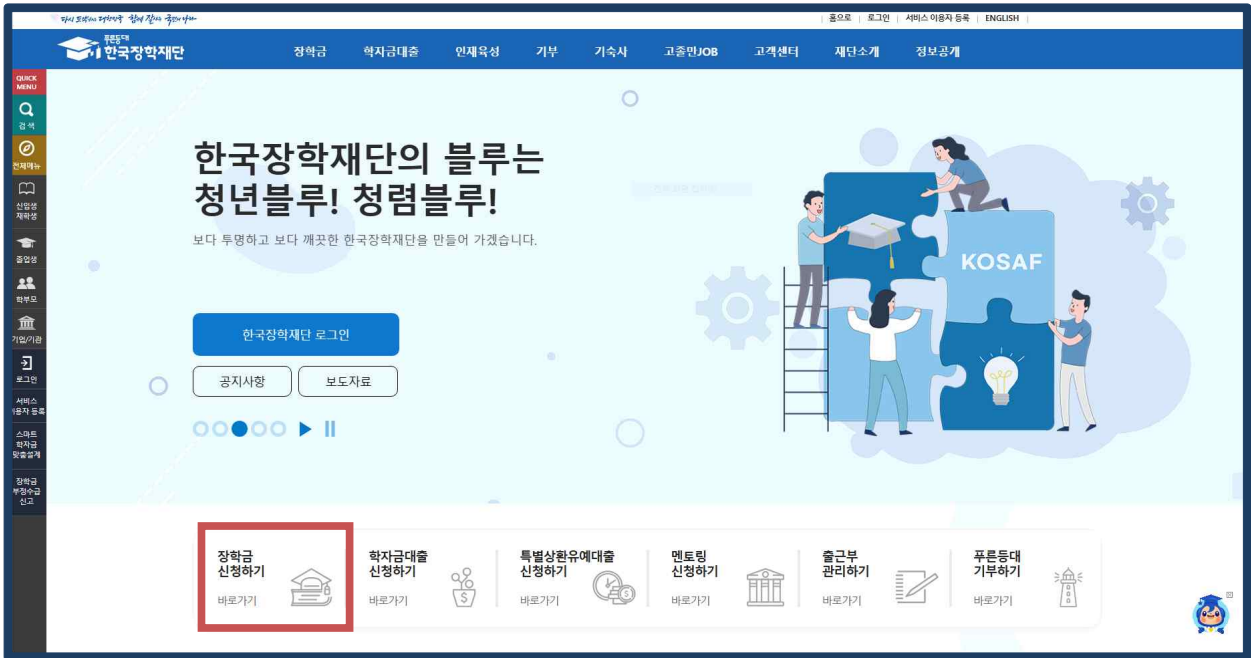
다시 도약하는 대한민국 함께 잘사는 국민의 나라

홈으로 | 로그인 | 서비스 이용자 등록 | ENGLISH

푸른등대 한국장학재단

장학금 학자금대출 인재육성 기부 기숙사 고졸인JOB 고객센터 재단소개 정보공개

QUICK MENU
검색
전체메뉴
신입생 재학생
졸업생
학부모
기업/기관
로그인
서비스 이용자 등록
스마트 학자금 맞춤설계
장학금 부정수급 신고

한국장학재단의 블루는
청년블루! 청렴블루!

보다 투명하고 보다 깨끗한 한국장학재단을 만들어 가겠습니다.

KOSAF

한국장학재단 로그인

공지사항 보도자료

장학금 신청하기
바로가기

학자금대출 신청하기
바로가기

특별상환유예대출 신청하기
바로가기

멘토링 신청하기
바로가기

출근부 관리하기
바로가기

푸른등대 기부하기
바로가기